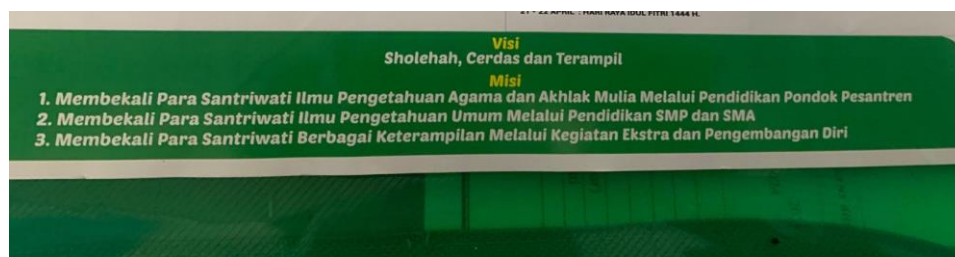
21 - 22 APRIL : HARI RAYA IDUL FITRI 1444 H.

Visi
Sholehah, Cerdas dan Terampil

Misi
1. Membekali Para Santriwati Ilmu Pengetahuan Agama dan Akhlak Mulia Melalui Pendidikan Pondok Pesantren
2. Membekali Para Santriwati Ilmu Pengetahuan Umum Melalui Pendidikan SMP dan SMA
3. Membekali Para Santriwati Berbagai Keterampilan Melalui Kegiatan Ekstra dan Pengembangan Diri